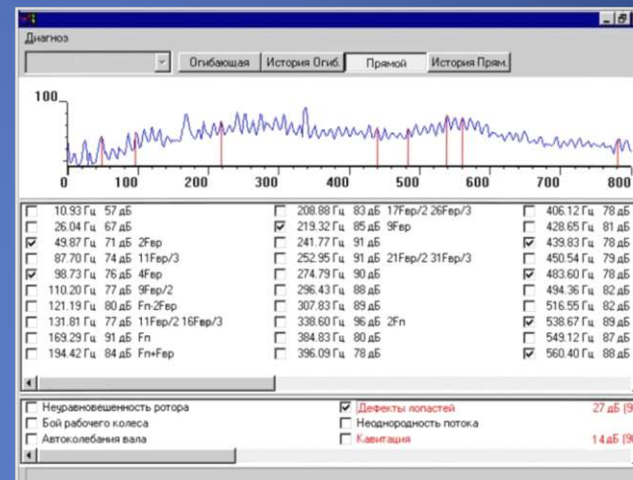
Диагноз

Огибающая | История Огиб. | Прямой | История Прям.

100

0 100 200 300 400 500 600 700 800

10.93 Гц 57 дБ
26.04 Гц 67 дБ
49.87 Гц 71 дБ 2Fвр
87.70 Гц 74 дБ 11Fвр/3
98.73 Гц 76 дБ 4Fвр
110.20 Гц 77 дБ 9Fвр/2
121.19 Гц 80 дБ Fn-2Fвр
131.81 Гц 77 дБ 11Fвр/2 16Fвр/3
169.29 Гц 91 дБ Fn
194.42 Гц 84 дБ Fn+Fвр

208.88 Гц 83 дБ 17Fвр/2 26Fвр/3
219.32 Гц 85 дБ 9Fвр
241.77 Гц 91 дБ
252.95 Гц 91 дБ 21Fвр/2 31Fвр/3
274.79 Гц 90 дБ
296.43 Гц 88 дБ
307.83 Гц 89 дБ
338.60 Гц 96 дБ 2Fn
384.83 Гц 80 дБ
396.09 Гц 78 дБ

406.12 Гц 78 дБ
428.65 Гц 81 дБ
439.83 Гц 78 дБ
450.54 Гц 79 дБ
483.60 Гц 78 дБ
494.36 Гц 82 дБ
516.55 Гц 82 дБ
538.67 Гц 89 дБ
549.12 Гц 87 дБ
560.40 Гц 82 дБ

Неуравновешенность ротора
Бой рабочего колеса
Автоколебания вала

Дефекты лопастей 27 дБ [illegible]
Неоднородность потока
Кавитация 14 дБ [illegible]